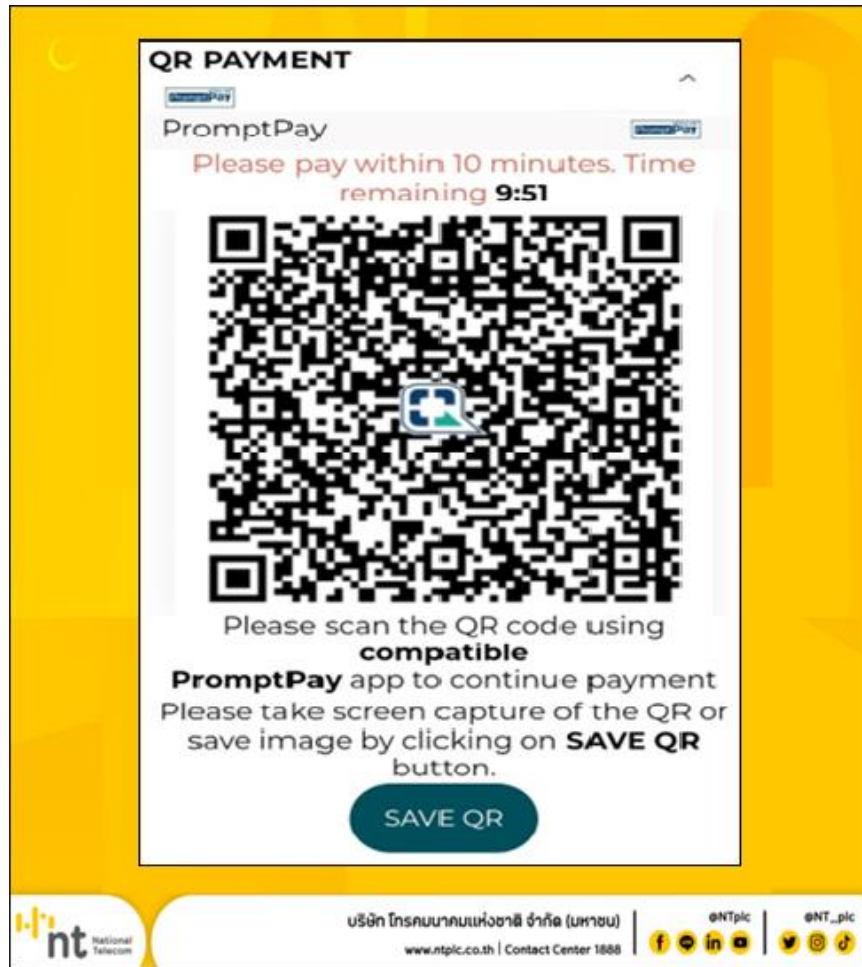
QR PAYMENT

PromptPay

PromptPay

PromptPay

Please pay within 10 minutes. Time remaining **9:51**

Please scan the QR code using **compatible PromptPay** app to continue payment

Please take screen capture of the QR or save image by clicking on **SAVE QR** button.

SAVE QR

nt National Telecom

บริษัท โทรคมนาคมแห่งชาติ จำกัด (มหาชน)

www.ntplc.co.th | Contact Center 1888

@NTplc

@NT_plc